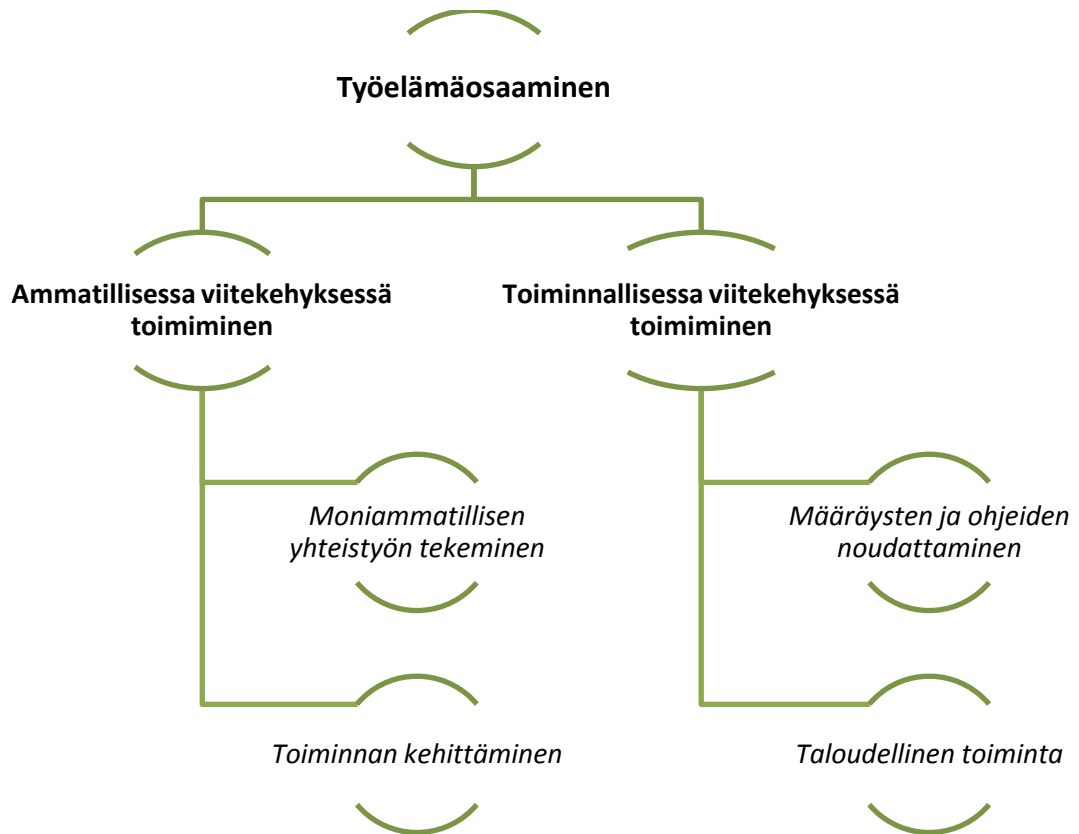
Työelämäosaaminen

Ammatillisessa viitekehyksessä toimiminen

Toiminnallisessa viitekehyksessä toimiminen

*Moniammatillisen yhteistyön tekeminen*

*Toiminnan kehittäminen*

*Määräysten ja ohjeiden noudattaminen*

*Taloudellinen toiminta*